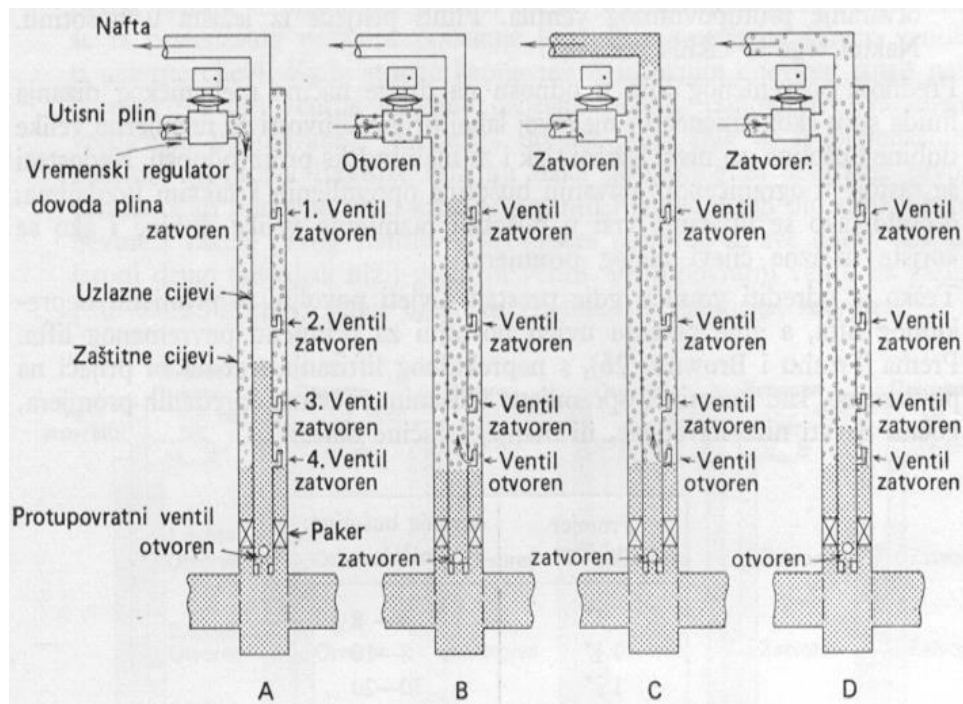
Nafta

Utisni plin

Vremenski regulator dovoda plina zatvoren

1. Ventil zatvoren

Uzlazne cijevi

2. Ventil zatvoren

Zaštitne cijevi

3. Ventil zatvoren

4. Ventil zatvoren

Protupovratni ventil otvoren

Paker

A

Otvoren

Ventil zatvoren

Ventil zatvoren

Ventil zatvoren

Ventil otvoren

zatvoren

B

Zatvoren

Ventil zatvoren

Ventil zatvoren

Ventil zatvoren

Ventil otvoren

zatvoren

C

Zatvoren

Ventil zatvoren

Ventil zatvoren

Ventil zatvoren

Ventil zatvoren

otvoren

D